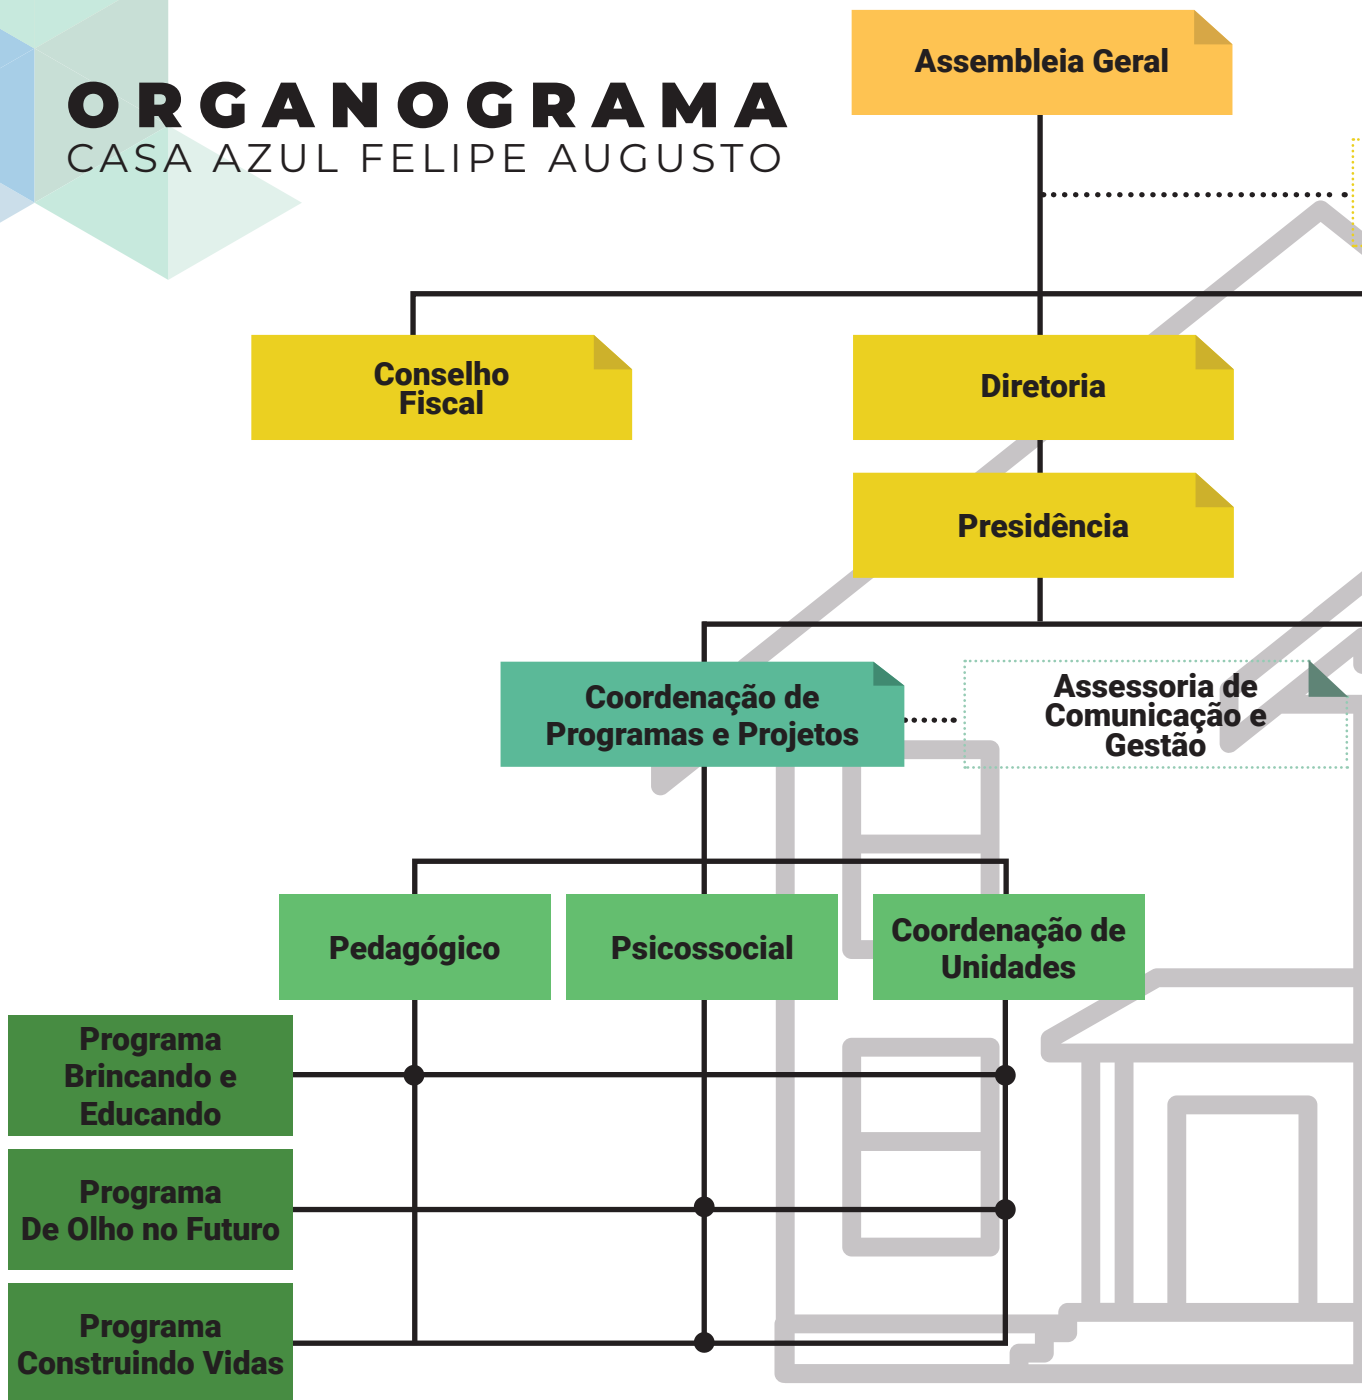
ORGANOGRAMA
CASA AZUL FELIPE AUGUSTO

Assembleia Geral

Conselho Fiscal

Diretoria

Presidência

Coordenação de Programas e Projetos

Assessoria de Comunicação e Gestão

Pedagógico

Psicossocial

Coordenação de Unidades

Programa Brincando e Educando

Programa De Olho no Futuro

Programa Construindo Vidas